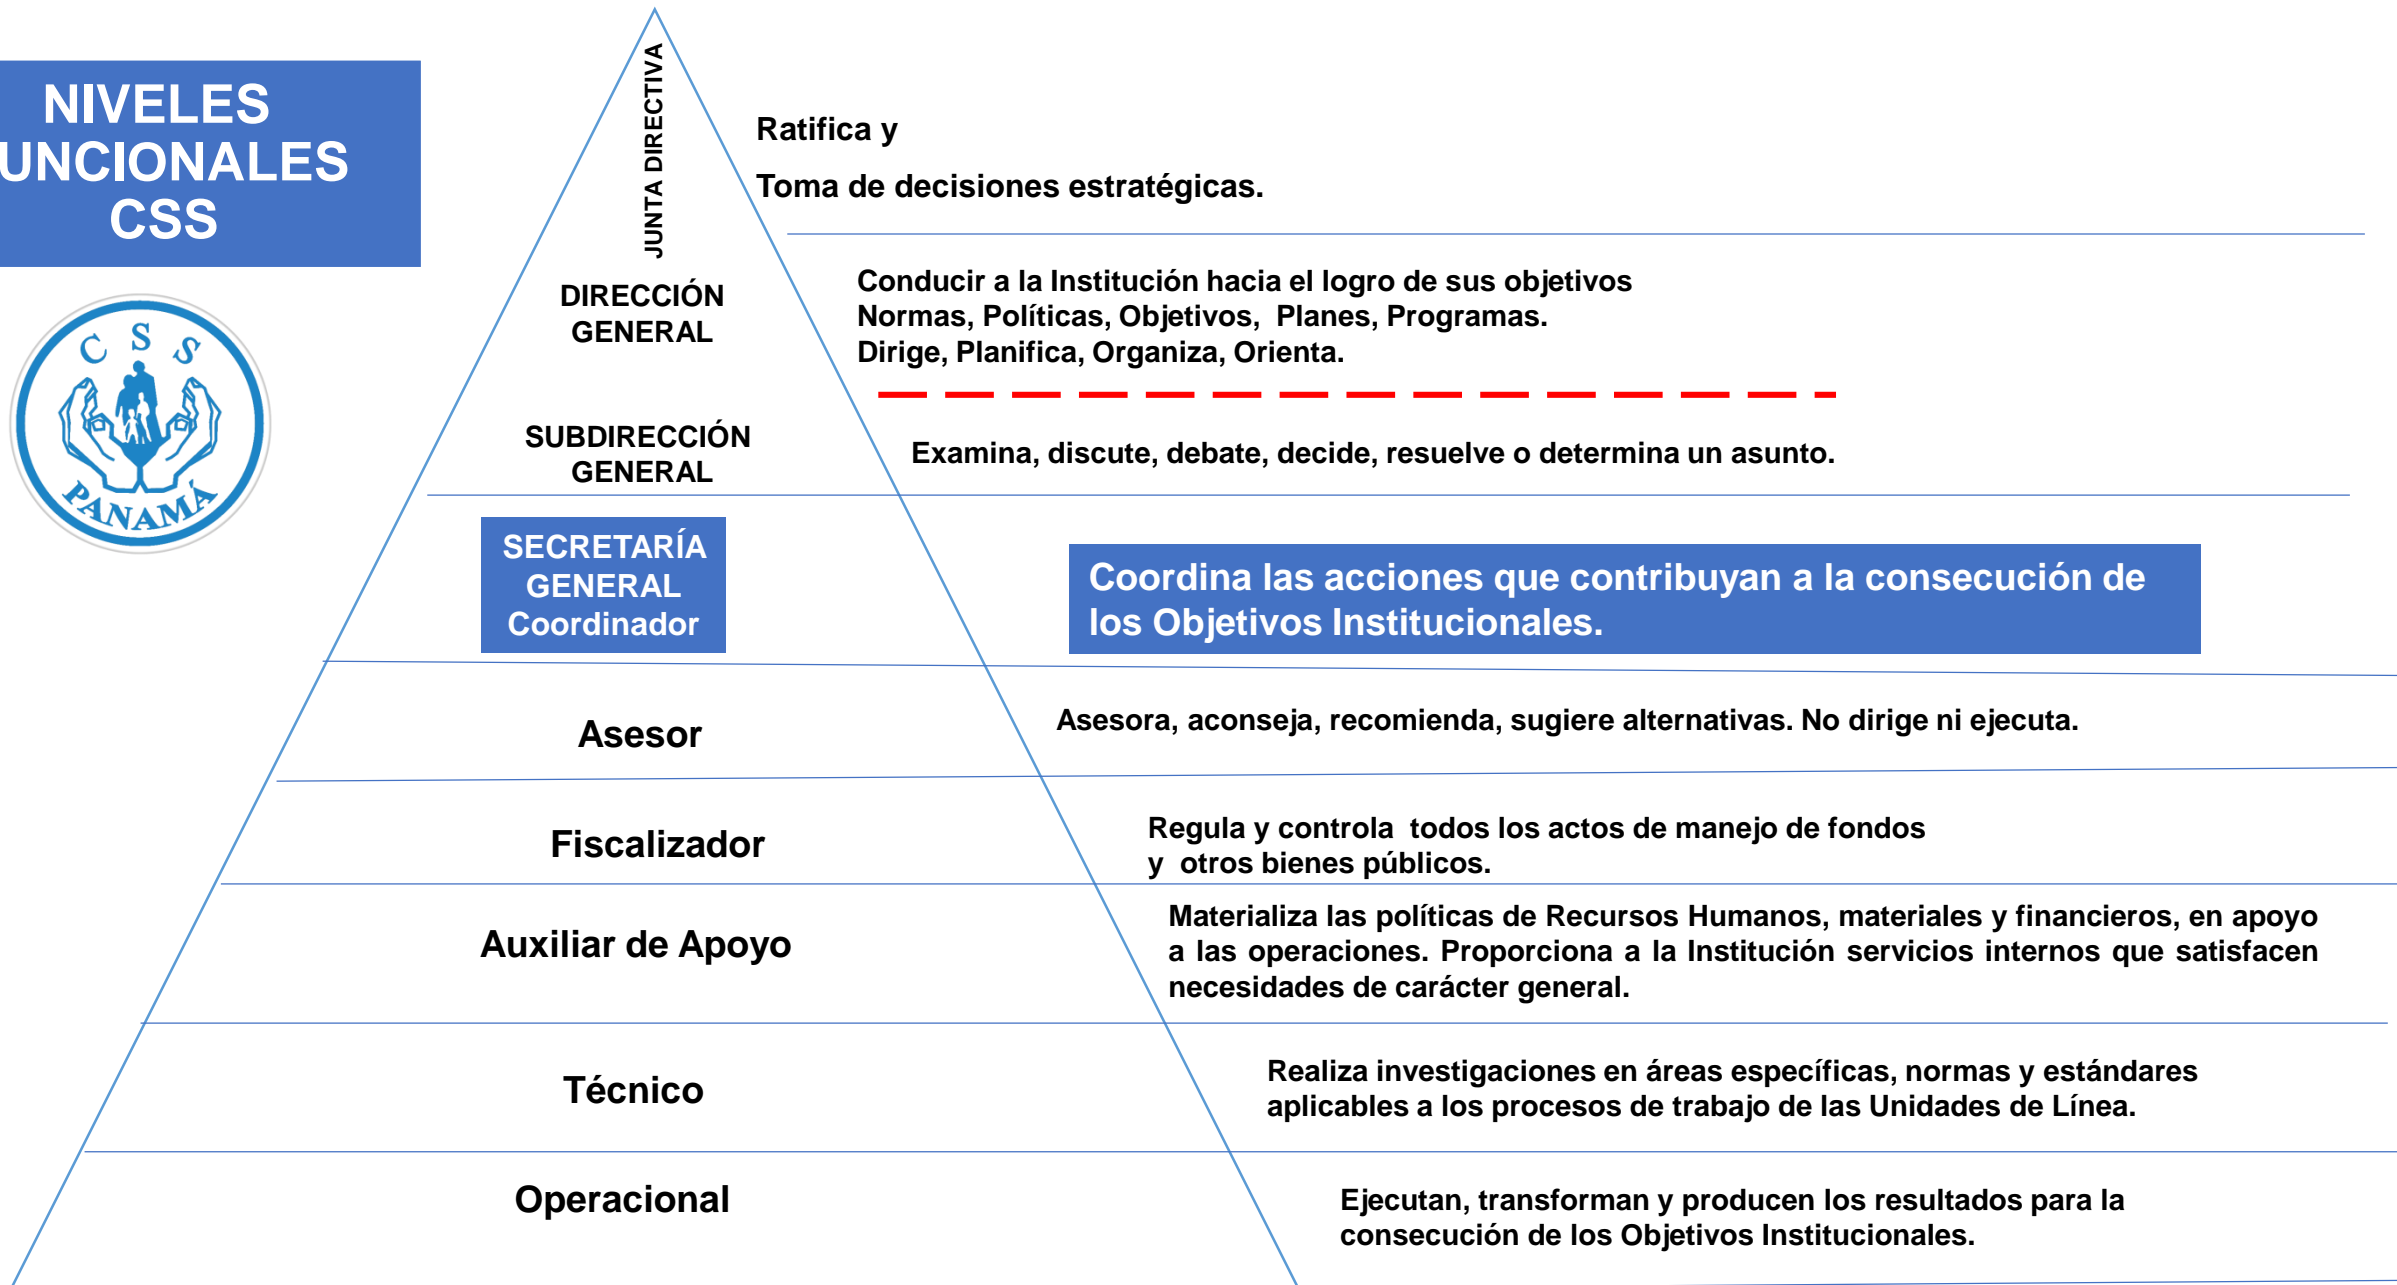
NIVELES
UNCIONALES
CSS

C S S
PANAMA

JUNTA DIRECTIVA

Ratifica y

Toma de decisiones estratégicas.

DIRECCIÓN GENERAL

Conducir a la Institución hacia el logro de sus objetivos
Normas, Políticas, Objetivos, Planes, Programas.
Dirige, Planifica, Organiza, Orienta.

SUBDIRECCIÓN GENERAL

Examina, discute, debate, decide, resuelve o determina un asunto.

SECRETARÍA GENERAL
Coordinador

Coordina las acciones que contribuyan a la consecución de los Objetivos Institucionales.

Asesor

Asesora, aconseja, recomienda, sugiere alternativas. No dirige ni ejecuta.

Fiscalizador

Regula y controla todos los actos de manejo de fondos y otros bienes públicos.

Auxiliar de Apoyo

Materializa las políticas de Recursos Humanos, materiales y financieros, en apoyo a las operaciones. Proporciona a la Institución servicios internos que satisfacen necesidades de carácter general.

Técnico

Realiza investigaciones en áreas específicas, normas y estándares aplicables a los procesos de trabajo de las Unidades de Línea.

Operacional

Ejecutan, transforman y producen los resultados para la consecución de los Objetivos Institucionales.